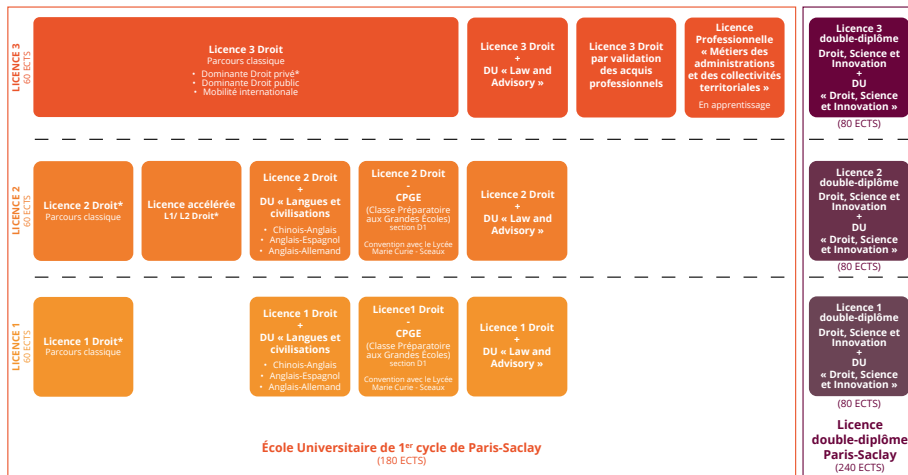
LICENCE 3
60 ECTS

Licence 3 Droit
Parcours classique
• Dominante Droit privé*
• Dominante Droit public
• Mobilité internationale

Licence 3 Droit
+
DU « Law and Advisory »

Licence 3 Droit par validation des acquis professionnels

Licence Professionnelle « Métiers des administrations et des collectivités territoriales »
En apprentissage

Licence 3 double-diplôme
Droit, Science et Innovation
+
DU
« Droit, Science et Innovation »
(80 ECTS)

LICENCE 2
60 ECTS

Licence 2 Droit*
Parcours classique

Licence accélérée
L1/ L2 Droit*

Licence 2 Droit
+
DU « Langues et civilisations
• Chinois-Anglais
• Anglais-Espagnol
• Anglais-Allemand

Licence 2 Droit
-
CPGE
(Classe Préparatoire aux Grandes Écoles)
section D1
Convention avec le Lycée Marie Curie - Sceaux

Licence 2 Droit
+
DU « Law and Advisory »

Licence 2 double-diplôme
Droit, Science et Innovation
+
DU
« Droit, Science et Innovation »
(80 ECTS)

LICENCE 1
60 ECTS

Licence 1 Droit*
Parcours classique

Licence 1 Droit
+
DU « Langues et civilisations
• Chinois-Anglais
• Anglais-Espagnol
• Anglais-Allemand

Licence1 Droit
-
CPGE
(Classe Préparatoire aux Grandes Écoles)
section D1
Convention avec le Lycée Marie Curie - Sceaux

Licence 1 Droit
+
DU « Law and Advisory »

Licence 1 double-diplôme
Droit, Science et Innovation
+
DU
« Droit, Science et Innovation »
(80 ECTS)

École Universitaire de 1$^{er}$ cycle de Paris-Saclay
(180 ECTS)

Licence double-diplôme Paris-Saclay
(240 ECTS)